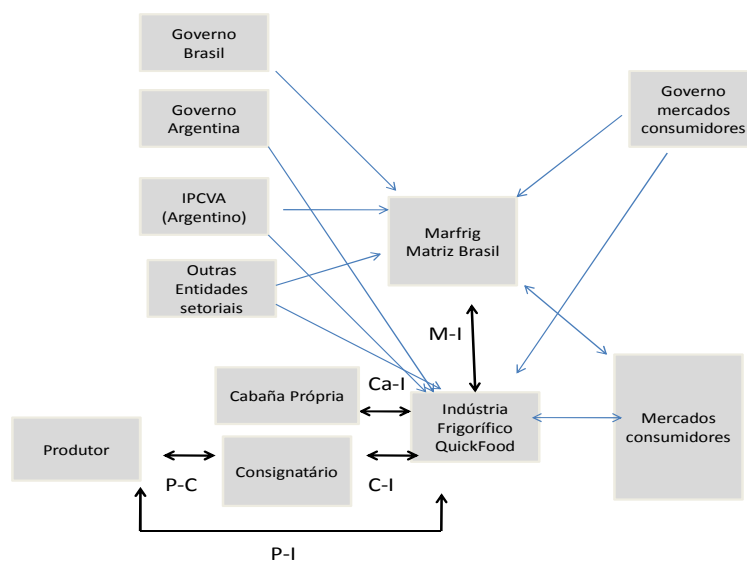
Governo Brasil

Governo Argentina

IPCVA (Argentino)

Outras Entidades setoriais

Governo mercados consumidores

Marfrig Matriz Brasil

M-I

Cabaña Própria

Ca-I

Indústria Frigorífico QuickFood

Mercados consumidores

Produtor

P-C

Consignatário

C-I

P-I